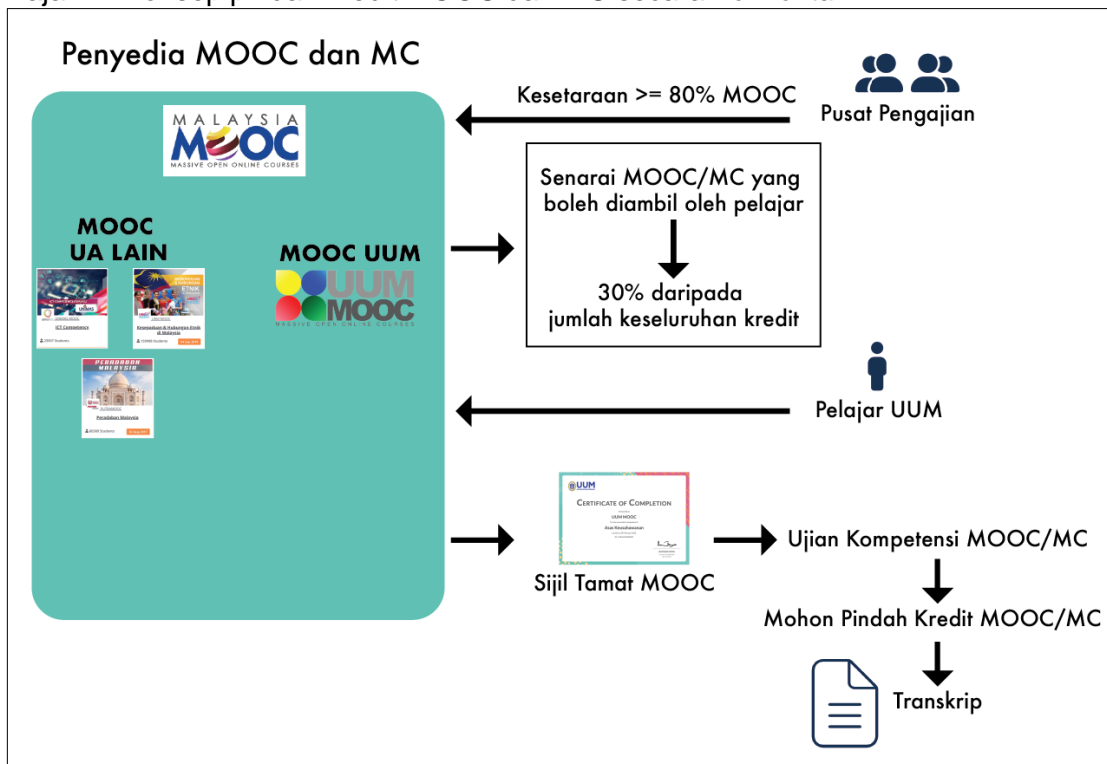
Penyedia MOOC dan MC

MALAYSIA MOOC
MASSIVE OPEN ONLINE COURSES

MOOC UA LAIN

ICT Competency

Kenegaraan & Hubungan Etnik di Malaysia

PERADABAN MALAYSIA

Peradaban Malaysia

MOOC UUM

UUM MOOC
MASSIVE OPEN ONLINE COURSES

Kesetaraan >= 80% MOOC

Pusat Pengajian

Senarai MOOC/MC yang boleh diambil oleh pelajar

30% daripada jumlah keseluruhan kredit

Pelajar UUM

UUM
CERTIFICATE OF COMPLETION
UUM MOOC

Sijil Tamat MOOC

Ujian Kompetensi MOOC/MC

Mohon Pindah Kredit MOOC/MC

Transkrip